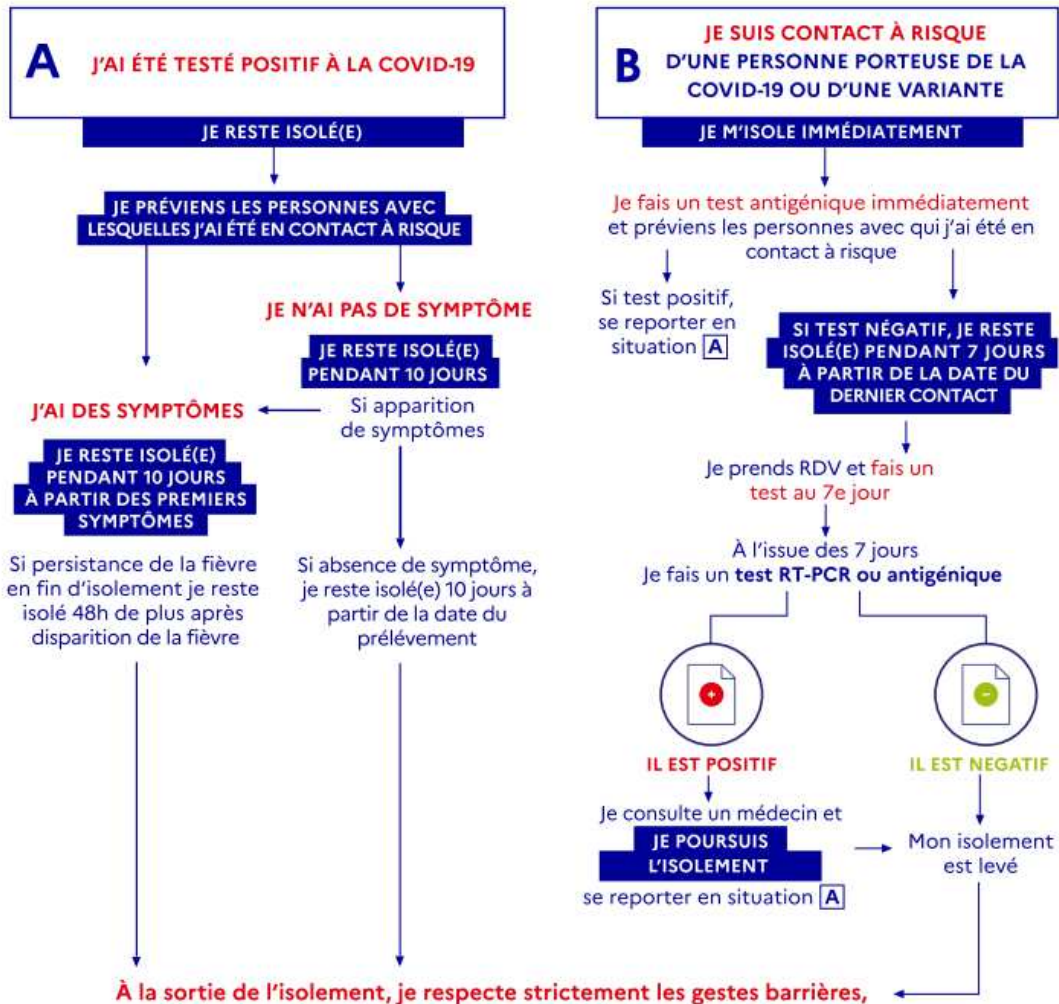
A J'AI ÉTÉ TESTÉ POSITIF À LA COVID-19

JE RESTE ISOLÉ(E)

JE PRÉVIENS LES PERSONNES AVEC LESQUELLES J'AI ÉTÉ EN CONTACT À RISQUE

JE N'AI PAS DE SYMPTÔME

JE RESTE ISOLÉ(E) PENDANT 10 JOURS

Si apparition de symptômes

J'AI DES SYMPTÔMES

JE RESTE ISOLÉ(E) PENDANT 10 JOURS À PARTIR DES PREMIERS SYMPTÔMES

Si persistance de la fièvre en fin d'isolement je reste isolé 48h de plus après disparition de la fièvre

Si absence de symptôme, je reste isolé(e) 10 jours à partir de la date du prélévement

B JE SUIS CONTACT À RISQUE D'UNE PERSONNE PORTEUSE DE LA COVID-19 OU D'UNE VARIANTE

JE M'ISOLE IMMÉDIATEMENT

Je fais un test antigénique immédiatement et préviens les personnes avec qui j'ai été en contact à risque

Si test positif, se reporter en situation A

SI TEST NÉGATIF, JE RESTE ISOLÉ(E) PENDANT 7 JOURS À PARTIR DE LA DATE DU DERNIER CONTACT

Je prends RDV et fais un test au 7e jour

À l'issue des 7 jours
Je fais un test RT-PCR ou antigénique

+

-

IL EST POSITIF

IL EST NEGATIF

Je consulte un médecin et JE POURSUIS L'ISOLEMENT se reporter en situation A

Mon isolement est levé

À la sortie de l'isolement, je respecte strictement les gestes barrières,